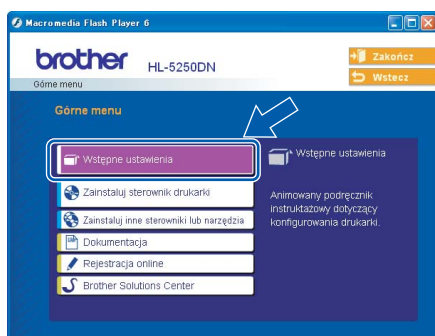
Macromedia Flash Player 6

brother HL-5250DN

Górne menu

Zakończ

Wstecz

Górne menu

Wstępne ustawienia

Zainstaluj sterownik drukarki

Zainstaluj inne sterowniki lub narzędzia

Dokumentacja

Rejestracja online

Brother Solutions Center

Wstępne ustawienia

Animowany podręcznik instruktażowy dotyczący konfigurowania drukarki.